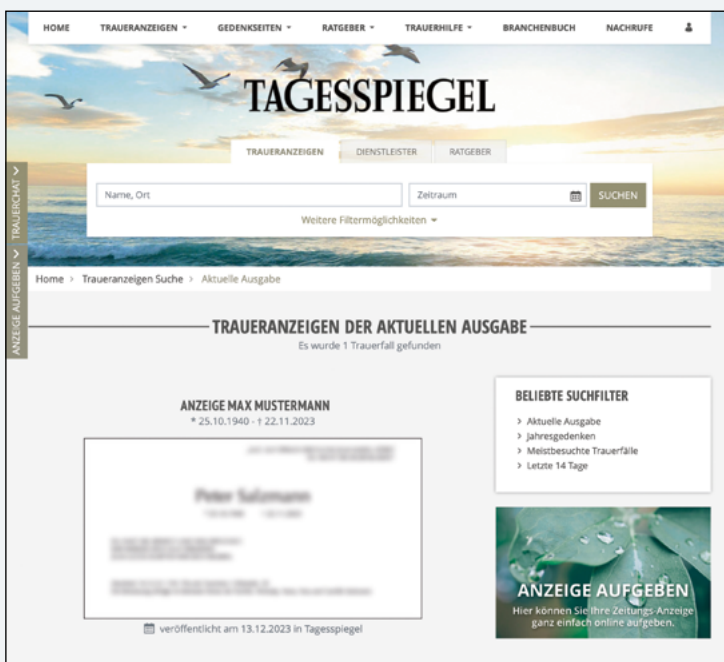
HOME TRAUERANZEIGEN ▾ GEDENKSEITEN ▾ RATGEBER ▾ TRAUERHILFE ▾ BRANCHENBUCH NACHRUFE

TAGESSPIEGEL

TRAUERANZEIGEN DIENSTLEISTER RATGEBER

Name, Ort

Zeitraum

SUCHEN

Weitere Filtermöglichkeiten ▾

TRAUERCHAT >

ANZEIGE AUFGEBEN >

Home > Traueranzeigen Suche > Aktuelle Ausgabe

TRAUERANZEIGEN DER AKTUELLEN AUSGABE

Es wurde 1 Trauerfall gefunden

ANZEIGE MAX MUSTERMANN

* 25.10.1940 - † 22.11.2023

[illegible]

veröffentlicht am 13.12.2023 in Tagesspiegel

BELIEBTE SUCHFILTER

> Aktuelle Ausgabe
> Jahresgedenken
> Meistbesuchte Trauerfälle
> Letzte 14 Tage

ANZEIGE AUFGEBEN

Hier können Sie Ihre Zeitungs-Anzeige ganz einfach online aufgeben.